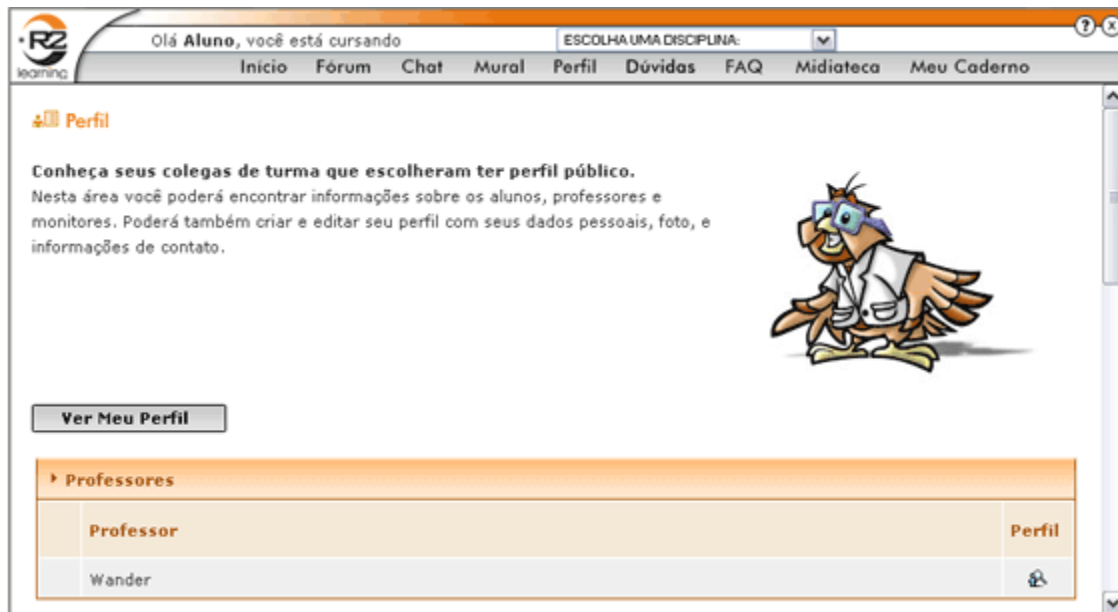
R2 learning

Olá **Aluno**, você está cursando

ESCOLHA UMA DISCIPLINA:

Início Fórum Chat Mural Perfil Dúvidas FAQ Midiateca Meu Caderno

Perfil

**Conheça seus colegas de turma que escolheram ter perfil público.**
Nesta área você poderá encontrar informações sobre os alunos, professores e monitores. Poderá também criar e editar seu perfil com seus dados pessoais, foto, e informações de contato.

Ver Meu Perfil

Professores

| Professor | Perfil |
|---|---|
| Wander | |